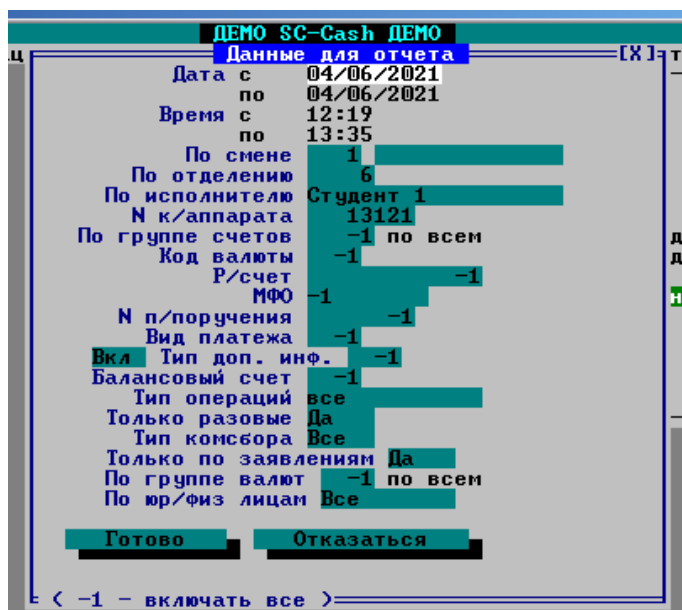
ДЕМО SC-Cash ДЕМО
ц
Данные для отчета
[X]
т

Дата с 04/06/2021
по 04/06/2021
Время с 12:19
по 13:35
По смене 1
По отделению 6
По исполнителю Студент 1
N к/аппарата 13121
По группе счетов -1 по всем
Код валюты -1
Р/счет -1
МФО -1
N п/поручения -1
Вид платежа -1
Вкл Тип доп. инф. -1
Балансовый счет -1
Тип операций все
Только разовые Да
Тип комсбора Все
Только по заявлениям Да
По группе валют -1 по всем
По юр/физ лицам Все

Готово
Отказаться

( -1 - включать все )

д
д
н